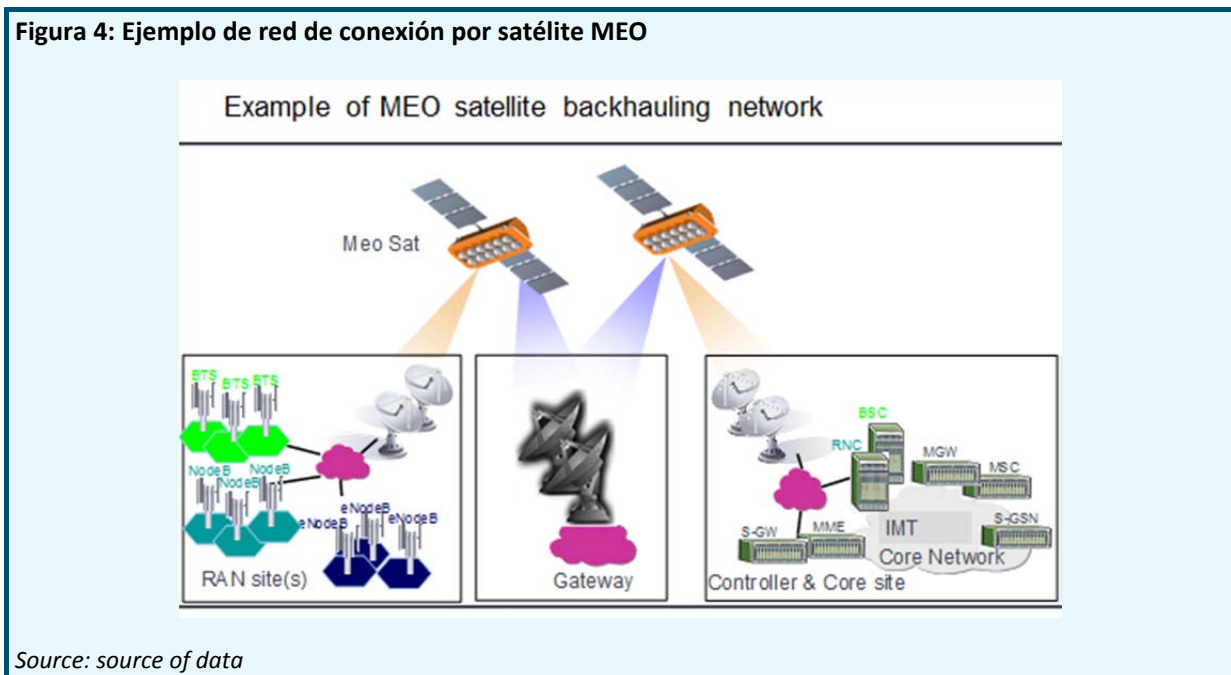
Figura 4: Ejemplo de red de conexión por satélite MEO

Example of MEO satellite backhauling network

Meo Sat

BTS
BTS
BTS
NodeB
NodeB
NodeB
eNodeB
eNodeB
eNodeB
RAN site(s)

Gateway

BSC
RNC
MGW
MSC
S-GW
MME
IMT
Core Network
S-GSN
Controller & Core site

Source: source of data